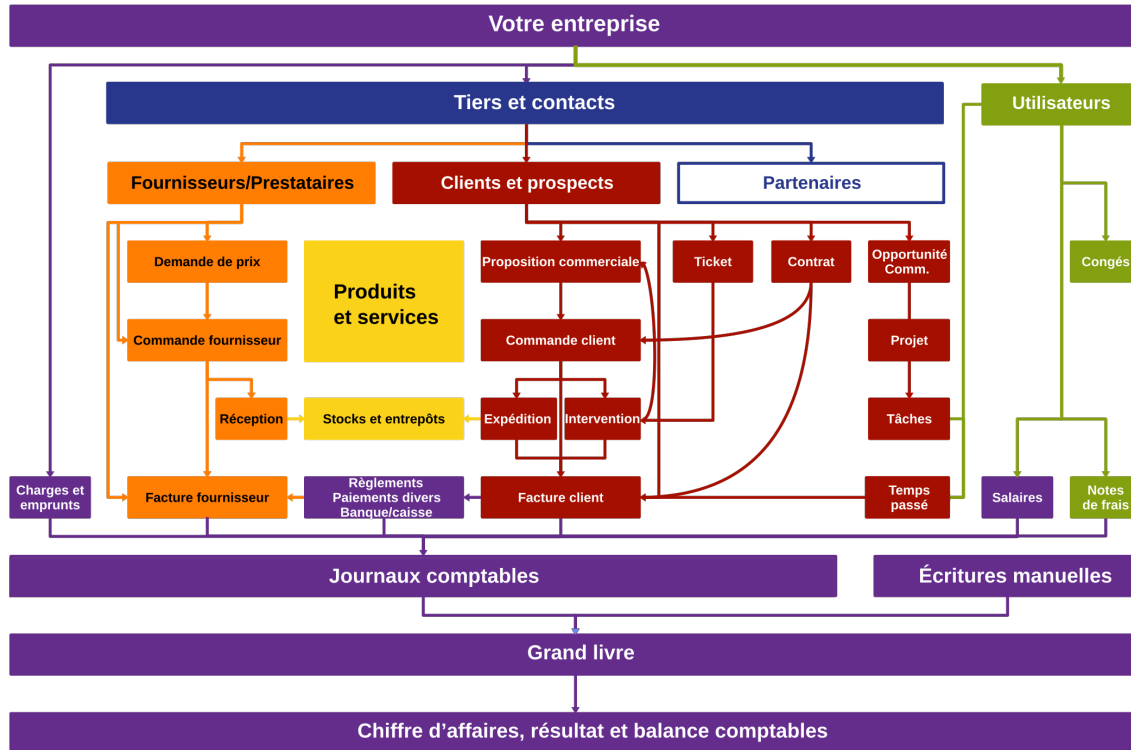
Votre entreprise

Tiers et contacts

Utilisateurs

Fournisseurs/Prestataires

Clients et prospects

Partenaires

Demande de prix

Produits et services

Proposition commerciale

Ticket

Contrat

Opportunité Comm.

Congés

Commande fournisseur

Commande client

Projet

Réception

Stocks et entrepôts

Expédition

Intervention

Tâches

Charges et emprunts

Facture fournisseur

Règlements Paiements divers Banque/caisse

Facture client

Temps passé

Salaires

Notes de frais

Journaux comptables

Écritures manuelles

Grand livre

Chiffre d’affaires, résultat et balance comptables